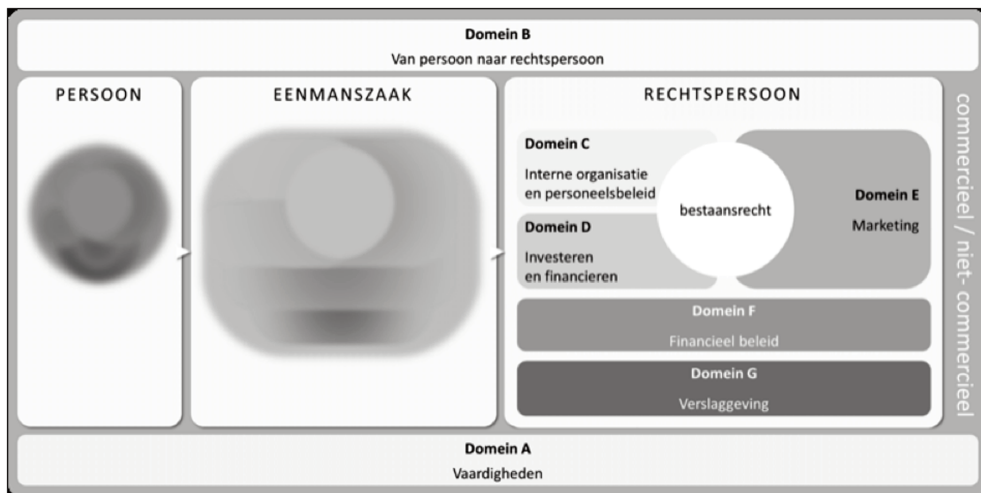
Domein B
Van persoon naar rechtspersoon

PERSOON

EENMANSZAAK

RECHTSPERSOON

Domein C
Interne organisatie en personeelsbeleid

bestaansrecht

Domein E
Marketing

Domein D
Investeren en financieren

Domein F
Financieel beleid

Domein G
Verslaggeving

commercieel / niet- commercieel

Domein A
Vaardigheden